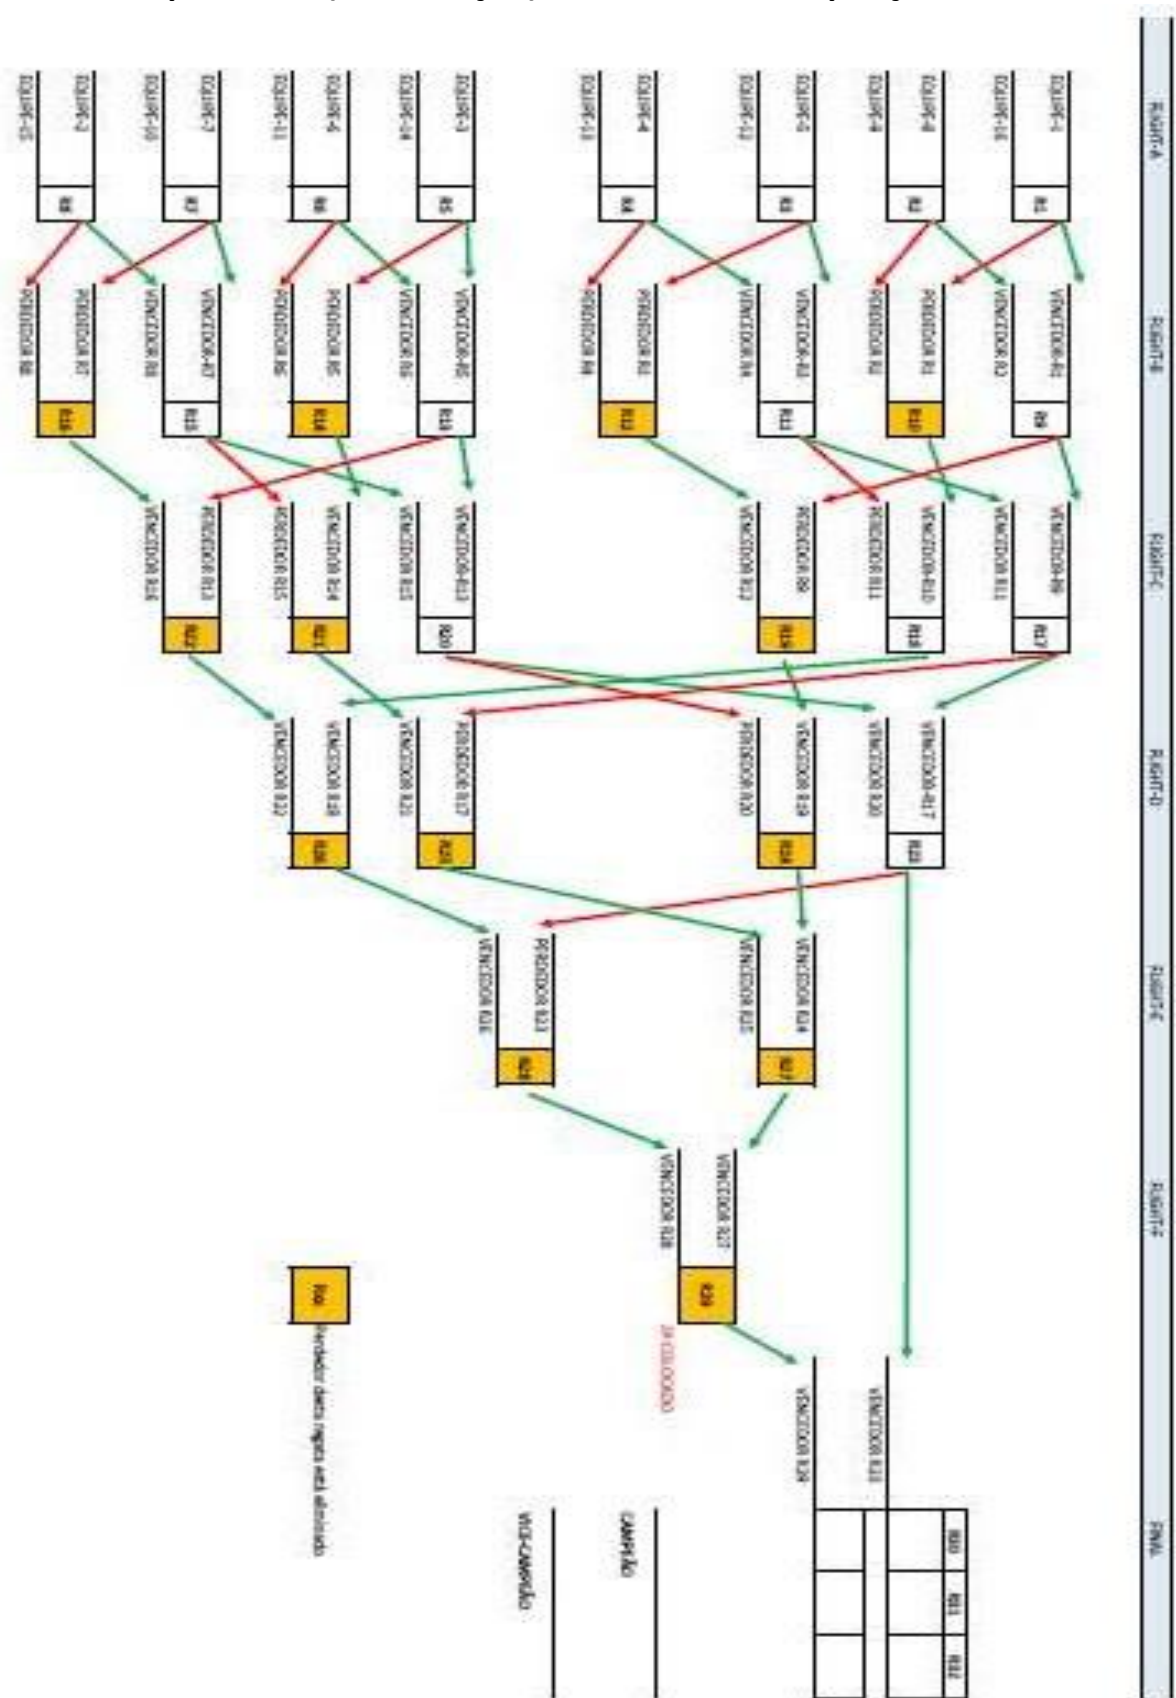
FLIGHT-A
FLIGHT-B
FLIGHT-C
FLIGHT-D
FLIGHT-E
FLIGHT-F
FINAL

EQUIPE-1
EQUIPE-16
EQUIPE-8
EQUIPE-9
EQUIPE-5
EQUIPE-12
EQUIPE-4
EQUIPE-13
EQUIPE-3
EQUIPE-14
EQUIPE-6
EQUIPE-11
EQUIPE-7
EQUIPE-10
EQUIPE-2
EQUIPE-15

R1
R2
R3
R4
R5
R6
R7
R8

VENCEDOR-R1
VENCEDOR R2
PERDEDOR R1
PERDEDOR R2
VENCEDOR-R3
VENCEDOR R4
PERDEDOR R3
PERDEDOR R4
VENCEDOR-R5
VENCEDOR R6
PERDEDOR R5
PERDEDOR R6
VENCEDOR-R7
VENCEDOR R8
PERDEDOR R7
PERDEDOR R8

R9
R10
R11
R12
R13
R14
R15
R16

VENCEDOR-R9
VENCEDOR R11
VENCEDOR-R10
PERDEDOR R11
PERDEDOR R9
VENCEDOR R12
VENCEDOR-R13
VENCEDOR R15
VENCEDOR R14
PERDEDOR R15
PERDEDOR R13
VENCEDOR R16

R17
R18
R19
R20
R21
R22

VENCEDOR-R17
VENCEDOR R20
VENCEDOR R19
PERDEDOR R20
PERDEDOR R17
VENCEDOR R21
VENCEDOR R18
VENCEDOR R22

R23
R24
R25
R26

VENCEDOR R24
VENCEDOR R25
PERDEDOR R23
VENCEDOR R26

R27
R28

VENCEDOR R27
VENCEDOR R28

R29

3º COLOCADO

VENCEDOR R23
VENCEDOR R29

R30
R31
R32

CAMPEÃO
VICE-CAMPEÃO

R##
Perdedor desta regata está eliminado